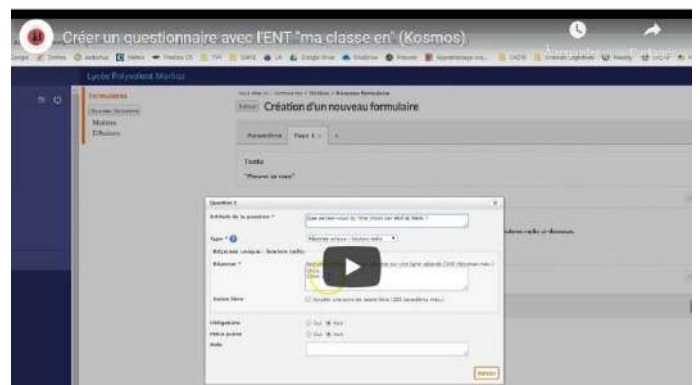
Créer un questionnaire avec l'ENT "ma classe en" (Kosmos)

À regarder plus tard

Partager

Lycée Polyvalent Merliot

Formulaires

Matières

Diffusion

Création d'un nouveau formulaire

Paramètres

Page 1

Texte

Question 1

Intitulé de la question *

Type *

Réponse unique - bouton radio

Réponse *

Saisie libre

Obligatoire

Oui

Non

Pièce jointe

Aide

Valider